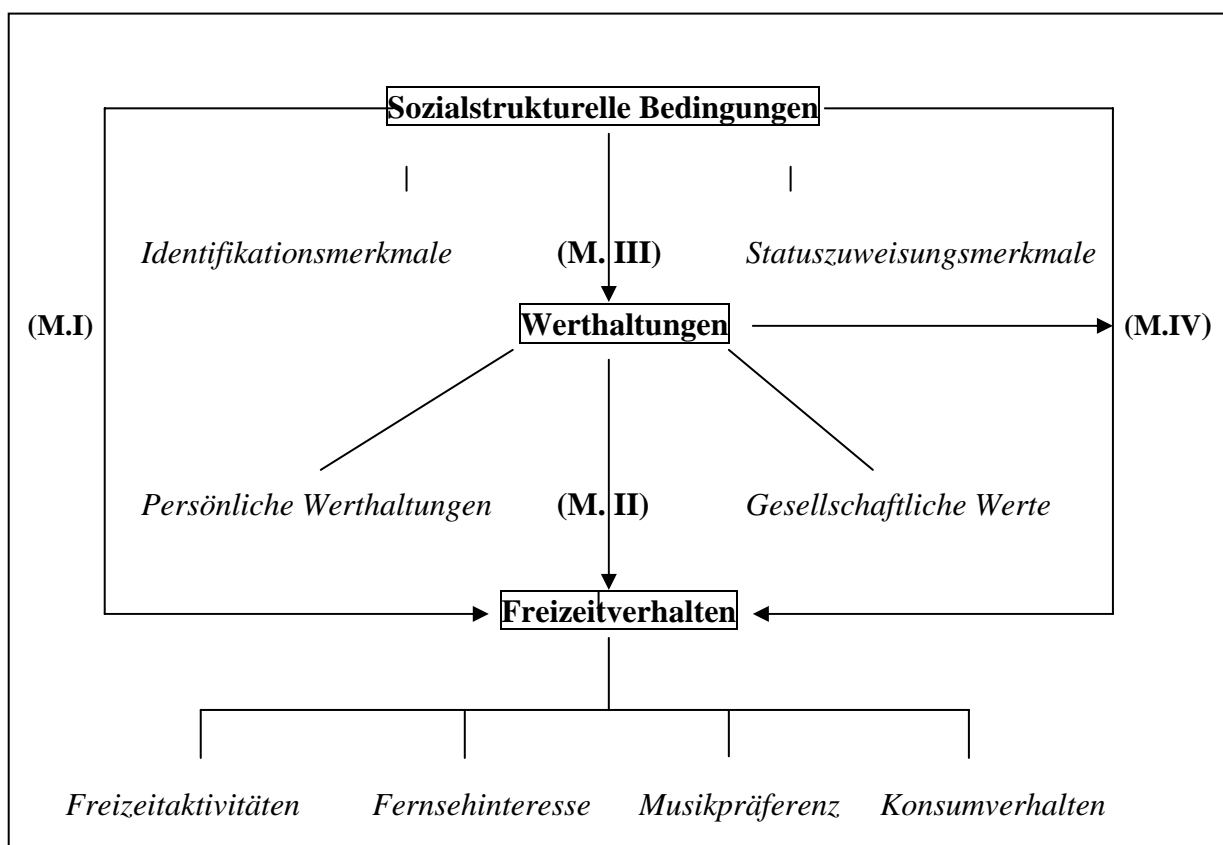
Sozialstrukturelle Bedingungen

Identifikationsmerkmale

(M. III)

Statuszuweisungsmerkmale

(M.I)

Werthaltungen

(M.IV)

Persönliche Werthaltungen

(M. II)

Gesellschaftliche Werte

Freizeitverhalten

Freizeitaktivitäten

Fernsehinteresse

Musikpräferenz

Konsumverhalten